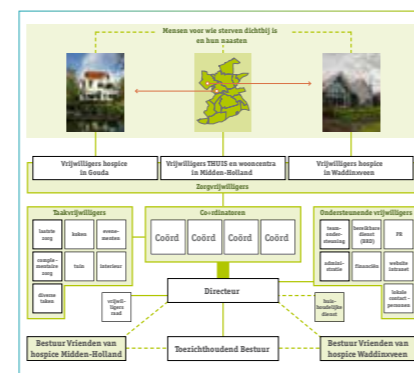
Mensen voor wie sterven dichtbij is en hun naasten

Vrijwilligers hospice in Gouda

Vrijwilligers THUIS en wooncentra in Midden-Holland

Vrijwilligers hospice in Waddinxveen

Zorgvrijwilligers

Taakvrijwilligers

huishouding

koken

evenementen

complementaire zorg

tuin

interieur

diverse taken

Coördinatoren

Coörd

Coörd

Coörd

Coörd

Ondersteunende vrijwilligers

teamondersteuning

bereikbare dienst (BRD)

PR

administratie

financiën

website intranet

lokale contactpersonen

vrijwilligersraad

Directeur

beschikbare dienst

Bestuur Vrienden van hospice Midden-Holland

Toezichthoudend Bestuur

Bestuur Vrienden van hospice Waddinxveen